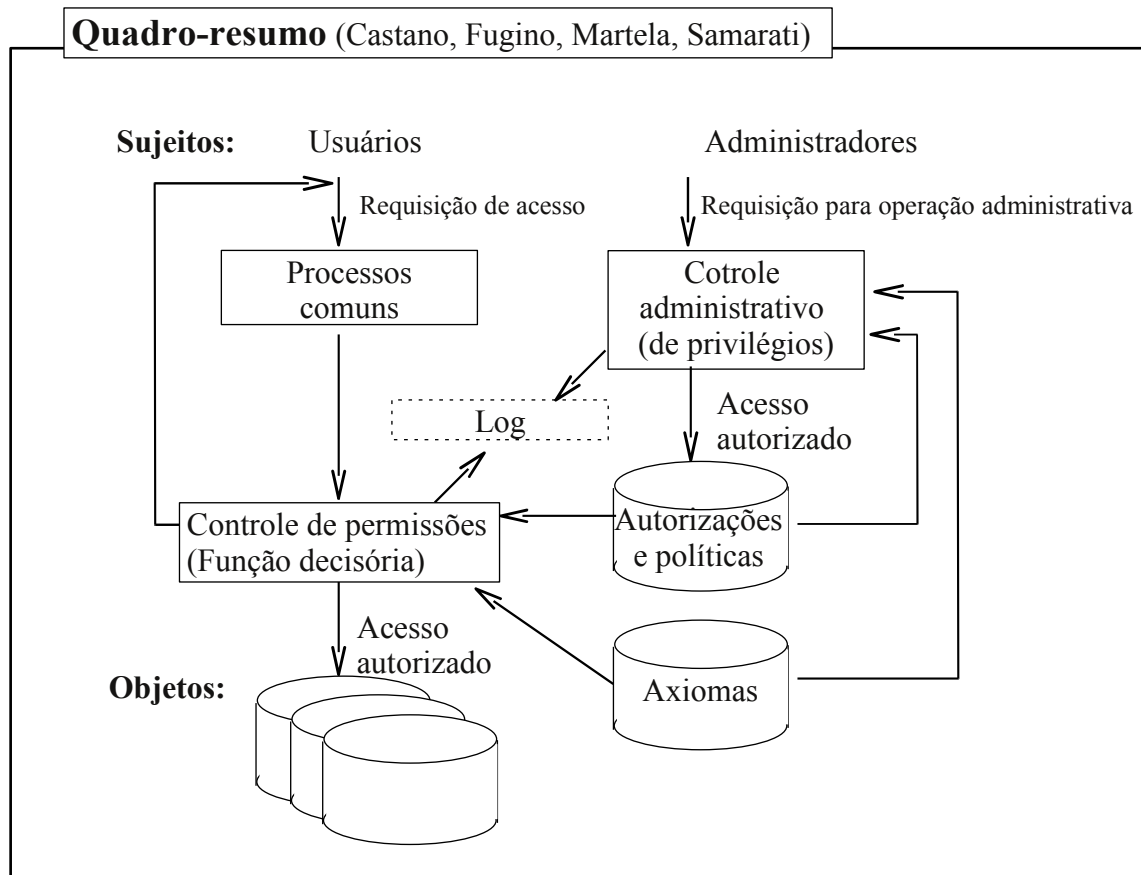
**Quadro-resumo** (Castano, Fugino, Martela, Samarati)

**Sujeitos:** Usuários

Administradores

Requisição de acesso

Requisição para operação administrativa

Processos comuns

Cotrole administrativo (de privilégios)

Log

Acesso autorizado

Controle de permissões (Função decisória)

Autorizações e políticas

Acesso autorizado

**Objetos:**

Axiomas